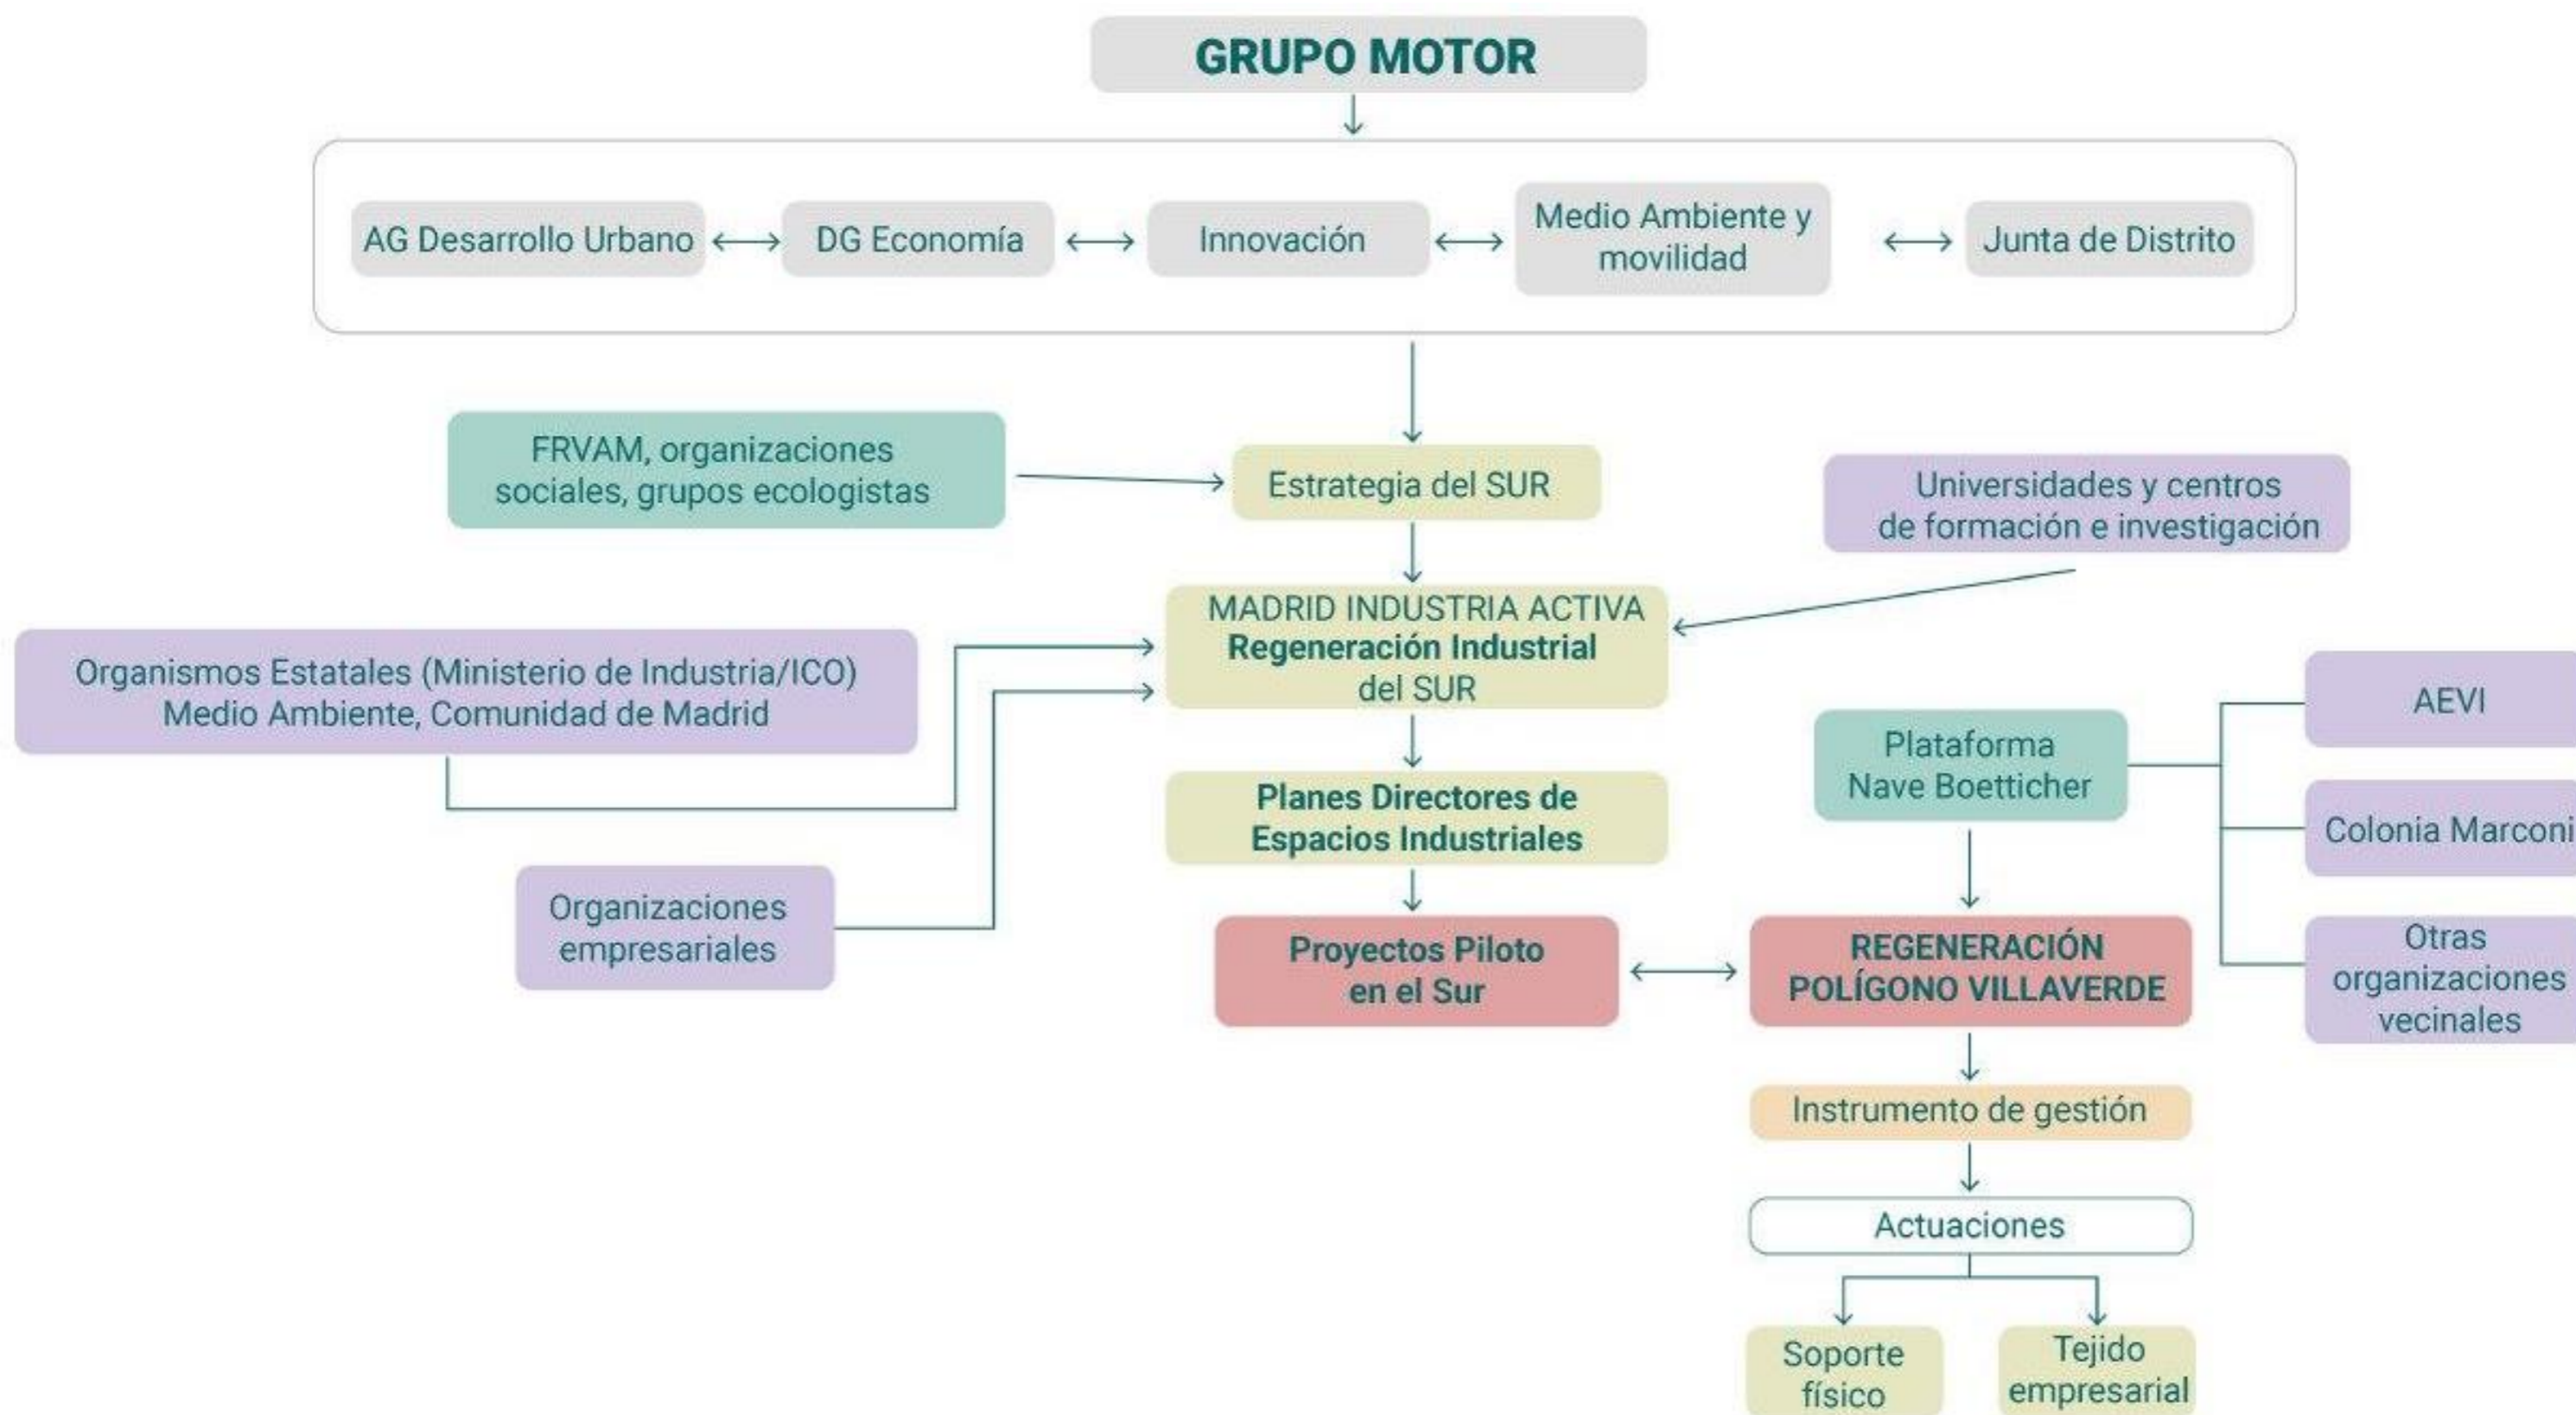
GRUPO MOTOR

AG Desarrollo Urbano

DG Economía

Innovación

Medio Ambiente y movilidad

Junta de Distrito

FRVAM, organizaciones sociales, grupos ecologistas

Estrategia del SUR

Universidades y centros de formación e investigación

MADRID INDUSTRIA ACTIVA
Regeneración Industrial del SUR

Organismos Estatales (Ministerio de Industria/ICO) Medio Ambiente, Comunidad de Madrid

Planes Directores de Espacios Industriales

Organizaciones empresariales

Proyectos Piloto en el Sur

Plataforma Nave Boetticher

AEVI

Colonia Marconi

Otras organizaciones vecinales

REGENERACIÓN POLÍGONO VILLAVERDE

Instrumento de gestión

Actuaciones

Soporte físico

Tejido empresarial